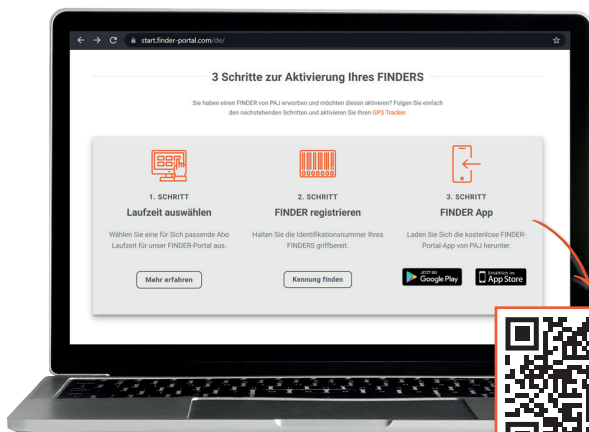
start.finder-portal.com/de/

3 Schritte zur Aktivierung Ihres FINDERS

Sie haben einen FINDER von PAJ erworben und möchten diesen aktivieren? Folgen Sie einfach den nachstehenden Schritten und aktivieren Sie Ihren GPS Tracker.

1. SCHRITT

Laufzeit auswählen

Wählen Sie eine für Sich passende Abo Laufzeit für unser FINDER-Portal aus.

Mehr erfahren

2. SCHRITT

FINDER registrieren

Halten Sie die Identifikationsnummer Ihres FINDERS griffbereit.

Kennung finden

3. SCHRITT

FINDER App

Laden Sie Sich die kostenlose FINDER-Portal-App von PAJ herunter.

JETZT BEI Google Play

Erhältlich im App Store